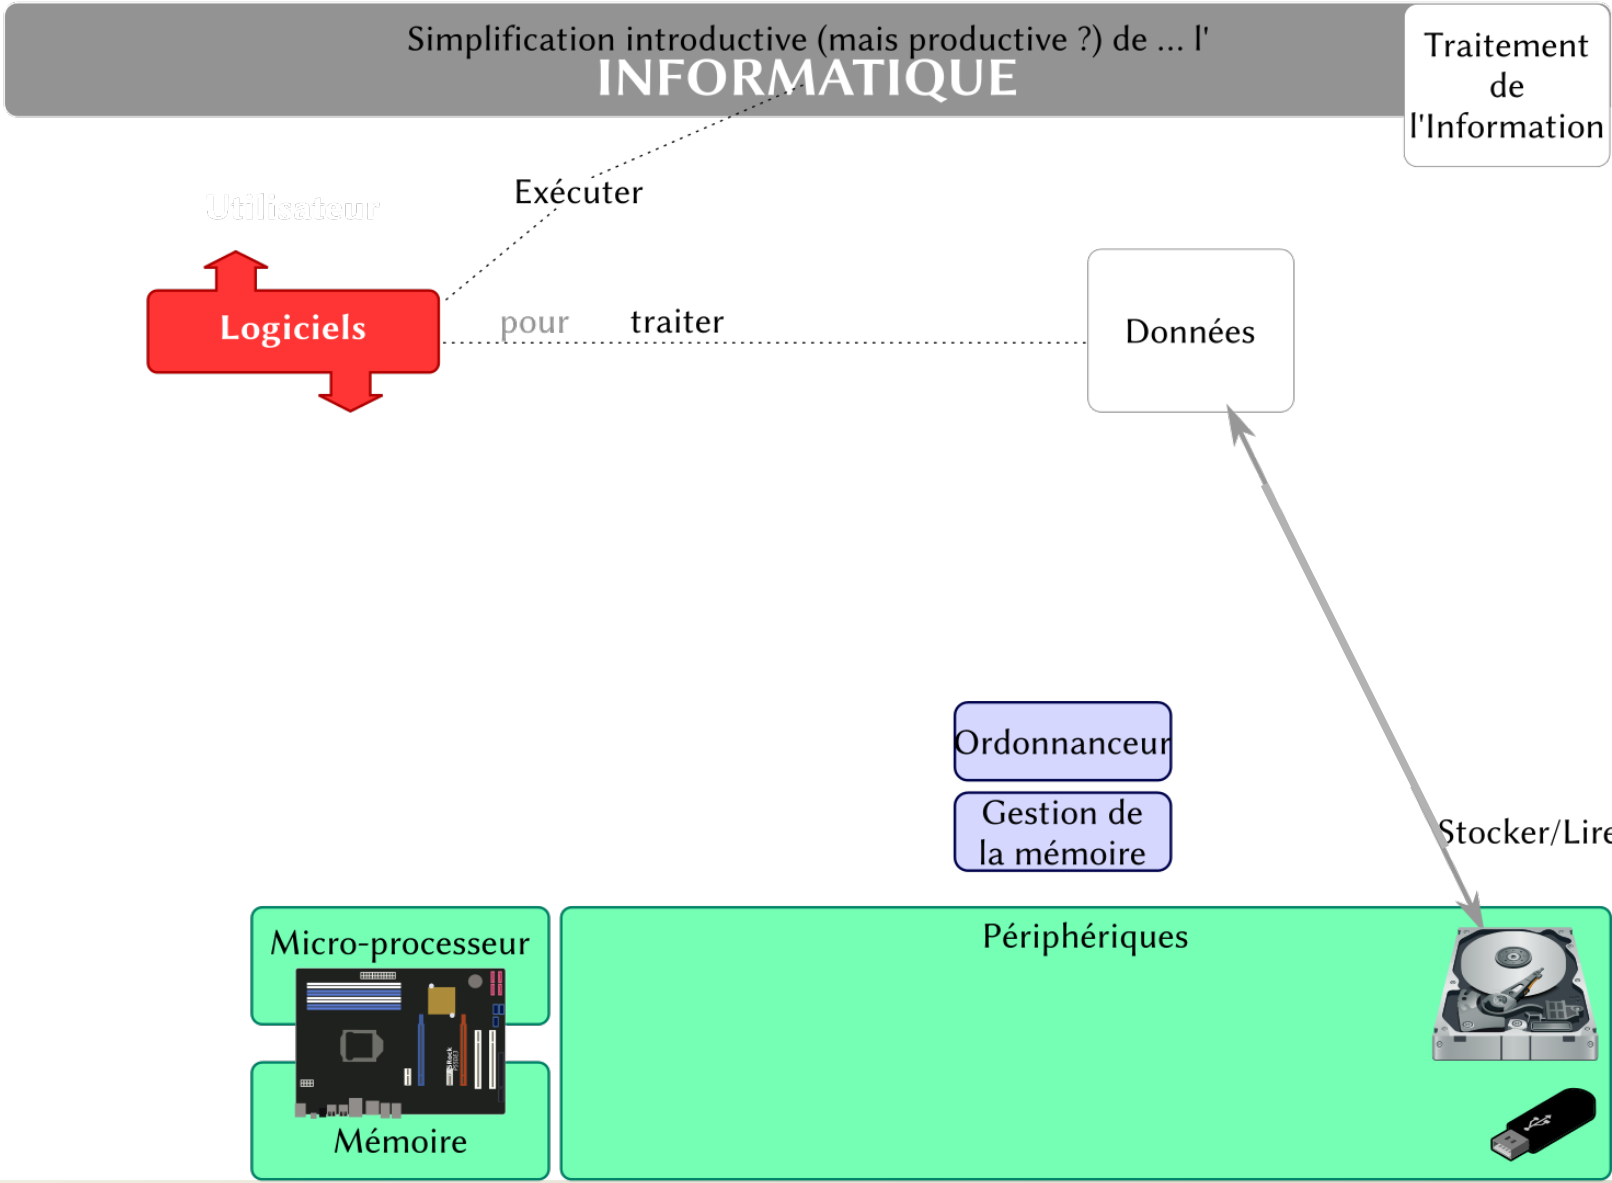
Simplification introductive (mais productive ?) de ... l'
INFORMATIQUE

Traitement de l'Information

Exécuter

Utilisateur

Logiciels

pour traiter

Données

Ordonnanceur

Gestion de la mémoire

Stocker/Lire

Micro-processeur

Mémoire

Périphériques